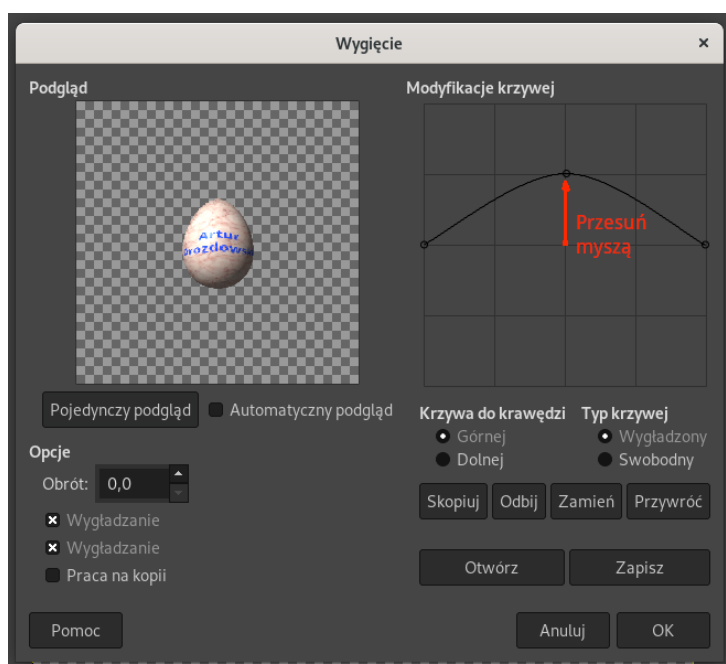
Wygięcie

Podgląd

Artur Drozdowski

Pojedynczy podgląd

Automatyczny podgląd

Opcje

Obrót: 0,0

Wygładzanie

Wygładzanie

Praca na kopii

Modyfikacje krzywej

Przesuń myszą

Krzywa do krawędzi

Górnej

Dolnej

Typ krzywej

Wygładzony

Swobodny

Skopiuj

Odbij

Zamień

Przywróć

Otwórz

Zapisz

Pomoc

Anuluj

OK